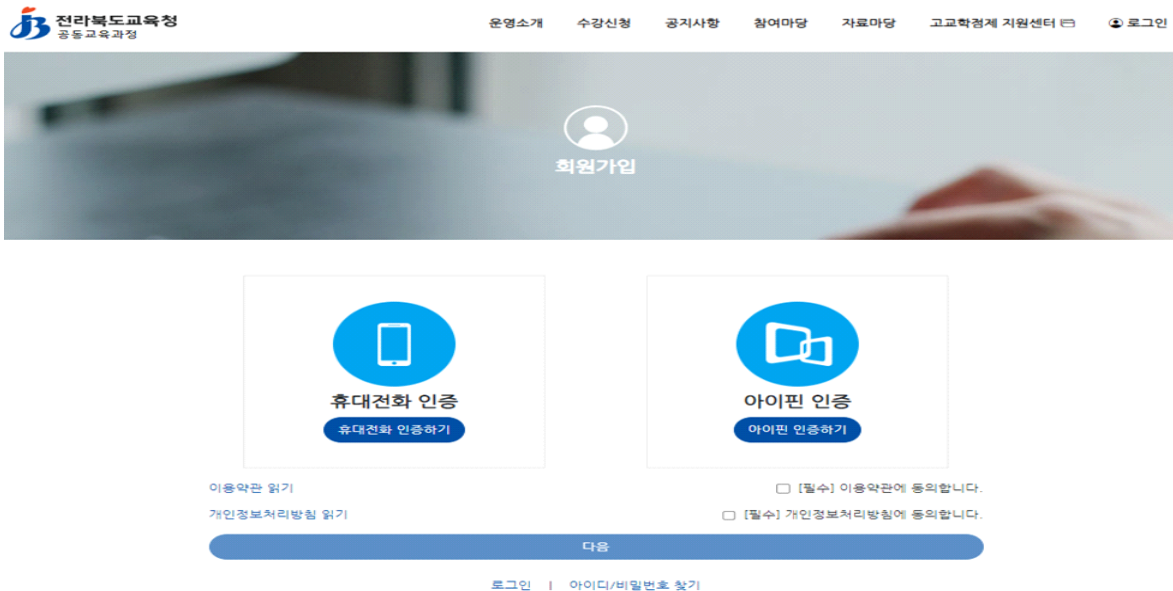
전라북도교육청
공동교육과정

운영소개 수강신청 공지사항 참여마당 자료마당 고교학점제 지원센터 로그인

회원가입

휴대전화 인증
휴대전화 인증하기

아이핀 인증
아이핀 인증하기

이용약관 읽기
[필수] 이용약관에 동의합니다.

개인정보처리방침 읽기
[필수] 개인정보처리방침에 동의합니다.

다음

로그인 | 아이디/비밀번호 찾기